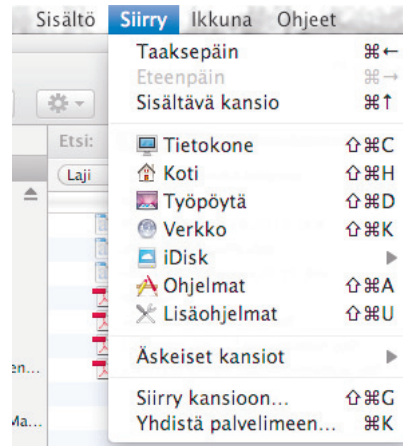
Sisältö Siirry Ikkuna Ohjeet

Etsi:
Laji
en...
Ma...

Taaksepäin ⌘←
Eteenpäin ⌘→
Sisältävä kansio ⌘↑

Tietokone ⇧⌘C
Koti ⇧⌘H
Työpöytä ⇧⌘D
Verkko ⇧⌘K
iDisk ▶
Ohjelmat ⇧⌘A
Lisäohjelmat ⇧⌘U

Äskeiset kansiot ▶

Siirry kansioon... ⇧⌘G
Yhdistä palvelimeen... ⌘K